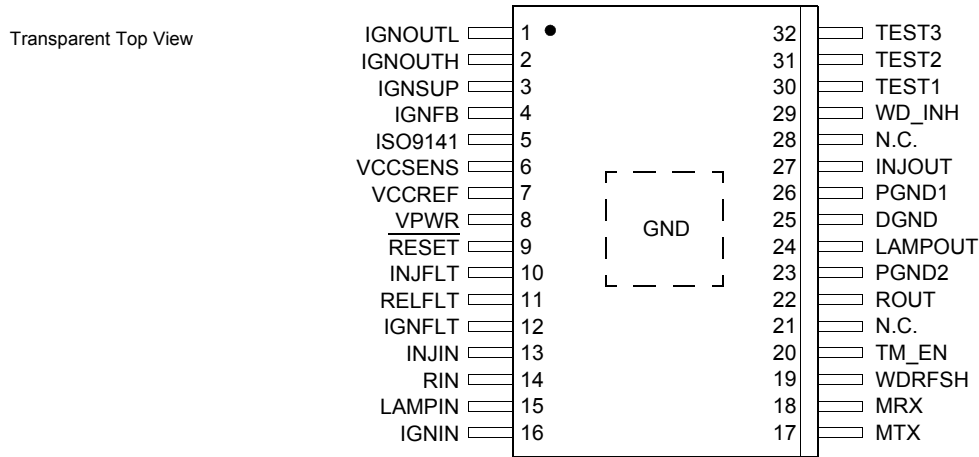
Transparent Top View

IGNOUTL 1
IGNOUTH 2
IGNSUP 3
IGNFB 4
ISO9141 5
VCCSENS 6
VCCREF 7
VPWR 8
$\overline{\text{RESET}}$ 9
INJFLT 10
RELFLT 11
IGNFLT 12
INJIN 13
RIN 14
LAMPIN 15
IGNIN 16

GND

32 TEST3
31 TEST2
30 TEST1
29 WD_INH
28 N.C.
27 INJOUT
26 PGND1
25 DGND
24 LAMPOUT
23 PGND2
22 ROUT
21 N.C.
20 TM_EN
19 WDRFSH
18 MRX
17 MTX